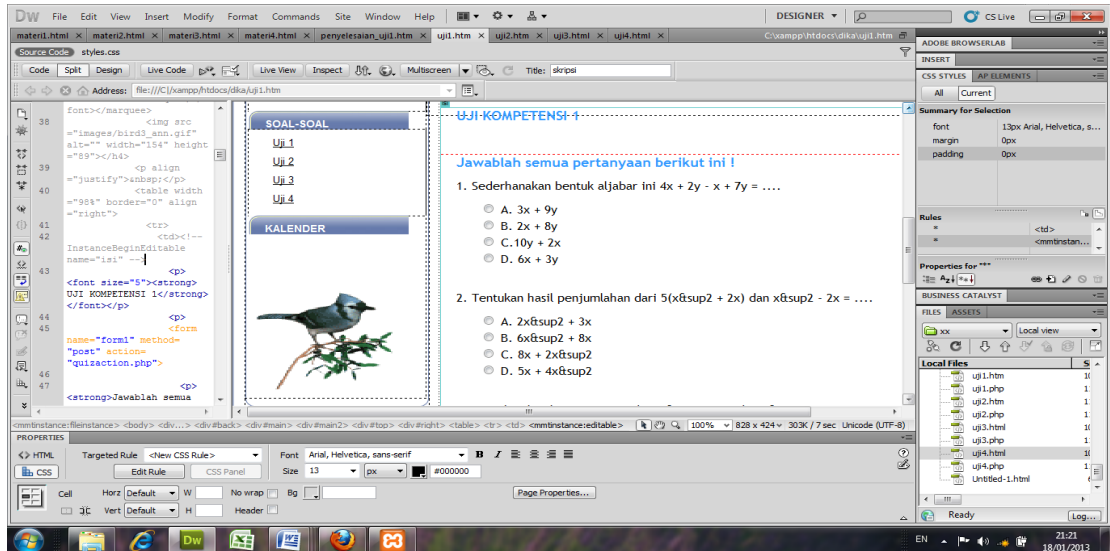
Dw File Edit View Insert Modify Format Commands Site Window Help DESIGNER ▾ CS Live

materi1.html × materi2.html × materi3.html × materi4.html × penyelesaian_uji1.htm × uji1.htm × uji2.htm × uji3.html × uji4.html × C:\xampp\htdocs\dika\uji1.htm

Source Code styles.css

Code Split Design Live Code Live View Inspect Multiscreen Title: skripsi

Address: file:///C|/xampp/htdocs/dika/uji1.htm

font></marquee>
38 <img src ="images/bird3_ann.gif" alt="" width="154" height ="89"></h4>
39 <p align ="justify">&nbsp;</p>
40 <table width ="98%" border="0" align ="right">
41 <tr>
42 <td><!-- InstanceBeginEditable name="isi" -->
43 <p> <font size="5"><strong> UJI KOMPETENSI 1</strong> </font></p>
44 <p>
45 <form name="form1" method= "post" action= "quizaction.php">
46
47 <p> <strong>Jawablah semua

SOAL-SOAL
Uji 1
Uji 2
Uji 3
Uji 4
KALENDER

UJI KOMPETENSI 1

Jawablah semua pertanyaan berikut ini !

1. Sederhanakan bentuk aljabar ini 4x + 2y - x + 7y = ....
A. 3x + 9y
B. 2x + 8y
C.10y + 2x
D. 6x + 3y

2. Tentukan hasil penjumlahan dari 5(x&sup2 + 2x) dan x&sup2 - 2x = ....
A. 2x&sup2 + 3x
B. 6x&sup2 + 8x
C. 8x + 2x&sup2
D. 5x + 4x&sup2

<mmtinstance:fileinstance> <body> <div> <div#back> <div#main> <div#main2> <div#top> <div#right> <table> <tr> <td> <mmtinstance:editable> 100% 828 x 424 303K / 7 sec Unicode (UTF-8)

PROPERTIES
<> HTML Targeted Rule <New CSS Rule> Font Arial, Helvetica, sans-serif B I
CSS Edit Rule CSS Panel Size 13 px #000000
Cell Horz Default W No wrap Bg Page Properties...
Vert Default H Header

ADOBE BROWSERLAB
INSERT
CSS STYLES AP ELEMENTS
All Current
Summary for Selection
font 13px Arial, Helvetica, s...
margin 0px
padding 0px
Rules
* <td>
* <mmtinstan...
Properties for "*"
BUSINESS CATALYST
FILES ASSETS
xx Local view
Local Files S
uji1.htm
uji1.php
uji2.htm
uji2.php
uji3.html
uji3.php
uji4.html
uji4.php
Untitled-1.html
Ready Log...

EN 21:21 18/01/2013